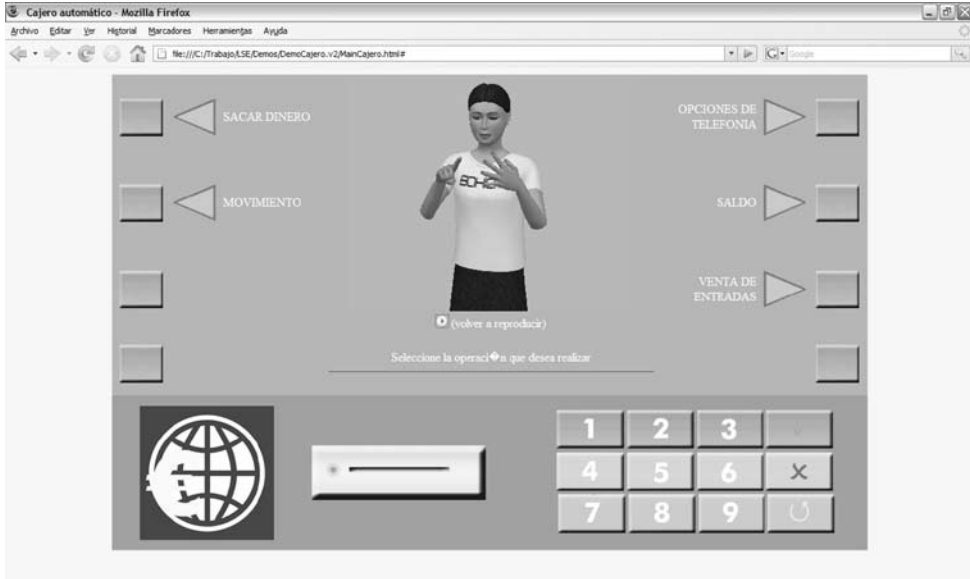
Cajero automático - Mozilla Firefox

Archivo Editar Ver Historial Marcadores Herramientas Ayuda

file:///C:/Trabajo/LSE/Demos/DemoCajero.v2/MainCajero.html#

Google

SACAR DINERO

MOVIMIENTO

OPCIONES DE TELEFONIA

SALDO

VENTA DE ENTRADAS

(volver a reproducir)

Seleccione la operaci�n que desea realizar

| 1 | 2 | 3 | |
|---|---|---|---|
| 4 | 5 | 6 | × |
| 7 | 8 | 9 | ↺ |